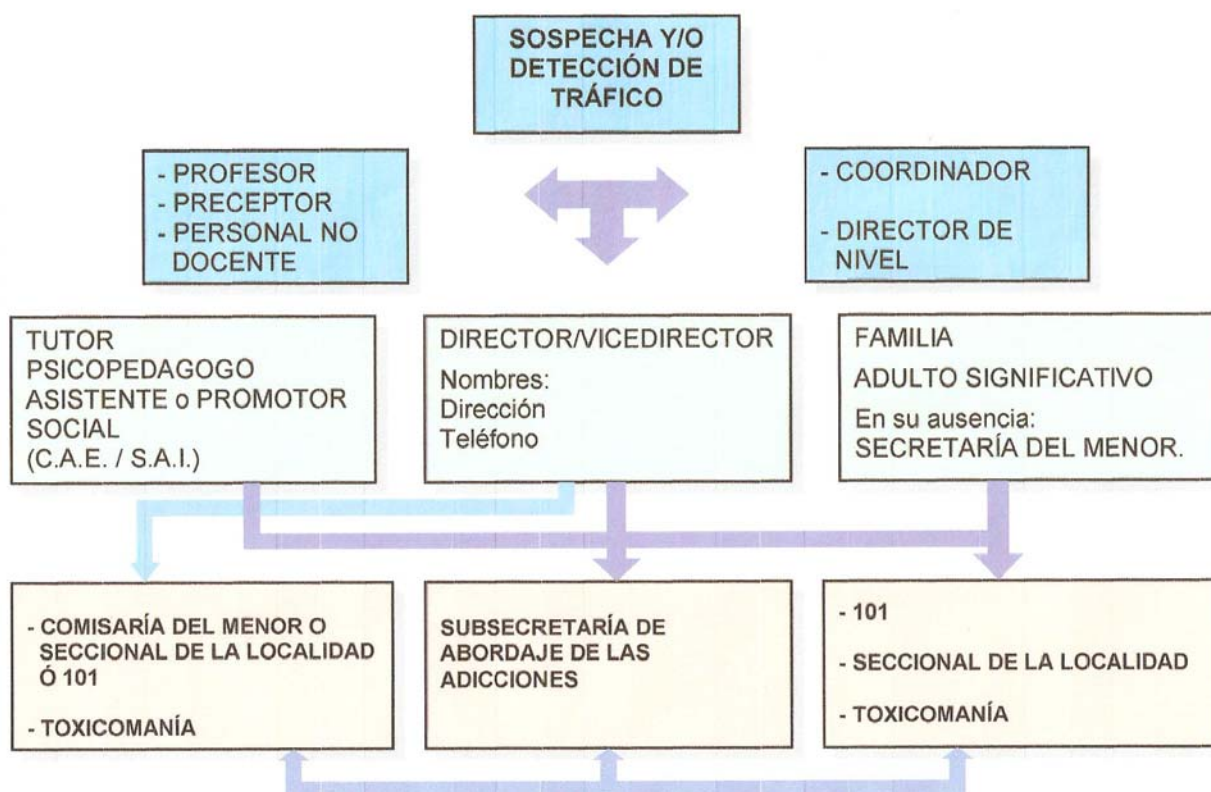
SOSPECHA Y/O DETECCIÓN DE TRÁFICO

- PROFESOR
- PRECEPTOR
- PERSONAL NO DOCENTE

- COORDINADOR

- DIRECTOR DE NIVEL

TUTOR
PSICOPEDAGOGO
ASISTENTE o PROMOTOR SOCIAL
(C.A.E. / S.A.I.)

DIRECTOR/VICEDIRECTOR
Nombres:
Dirección
Teléfono

FAMILIA
ADULTO SIGNIFICATIVO
En su ausencia:
SECRETARÍA DEL MENOR.

- COMISARÍA DEL MENOR O SECCIONAL DE LA LOCALIDAD Ó 101

- TOXICOMANÍA

SUBSECRETARÍA DE ABORDAJE DE LAS ADICCIONES

- 101

- SECCIONAL DE LA LOCALIDAD

- TOXICOMANÍA